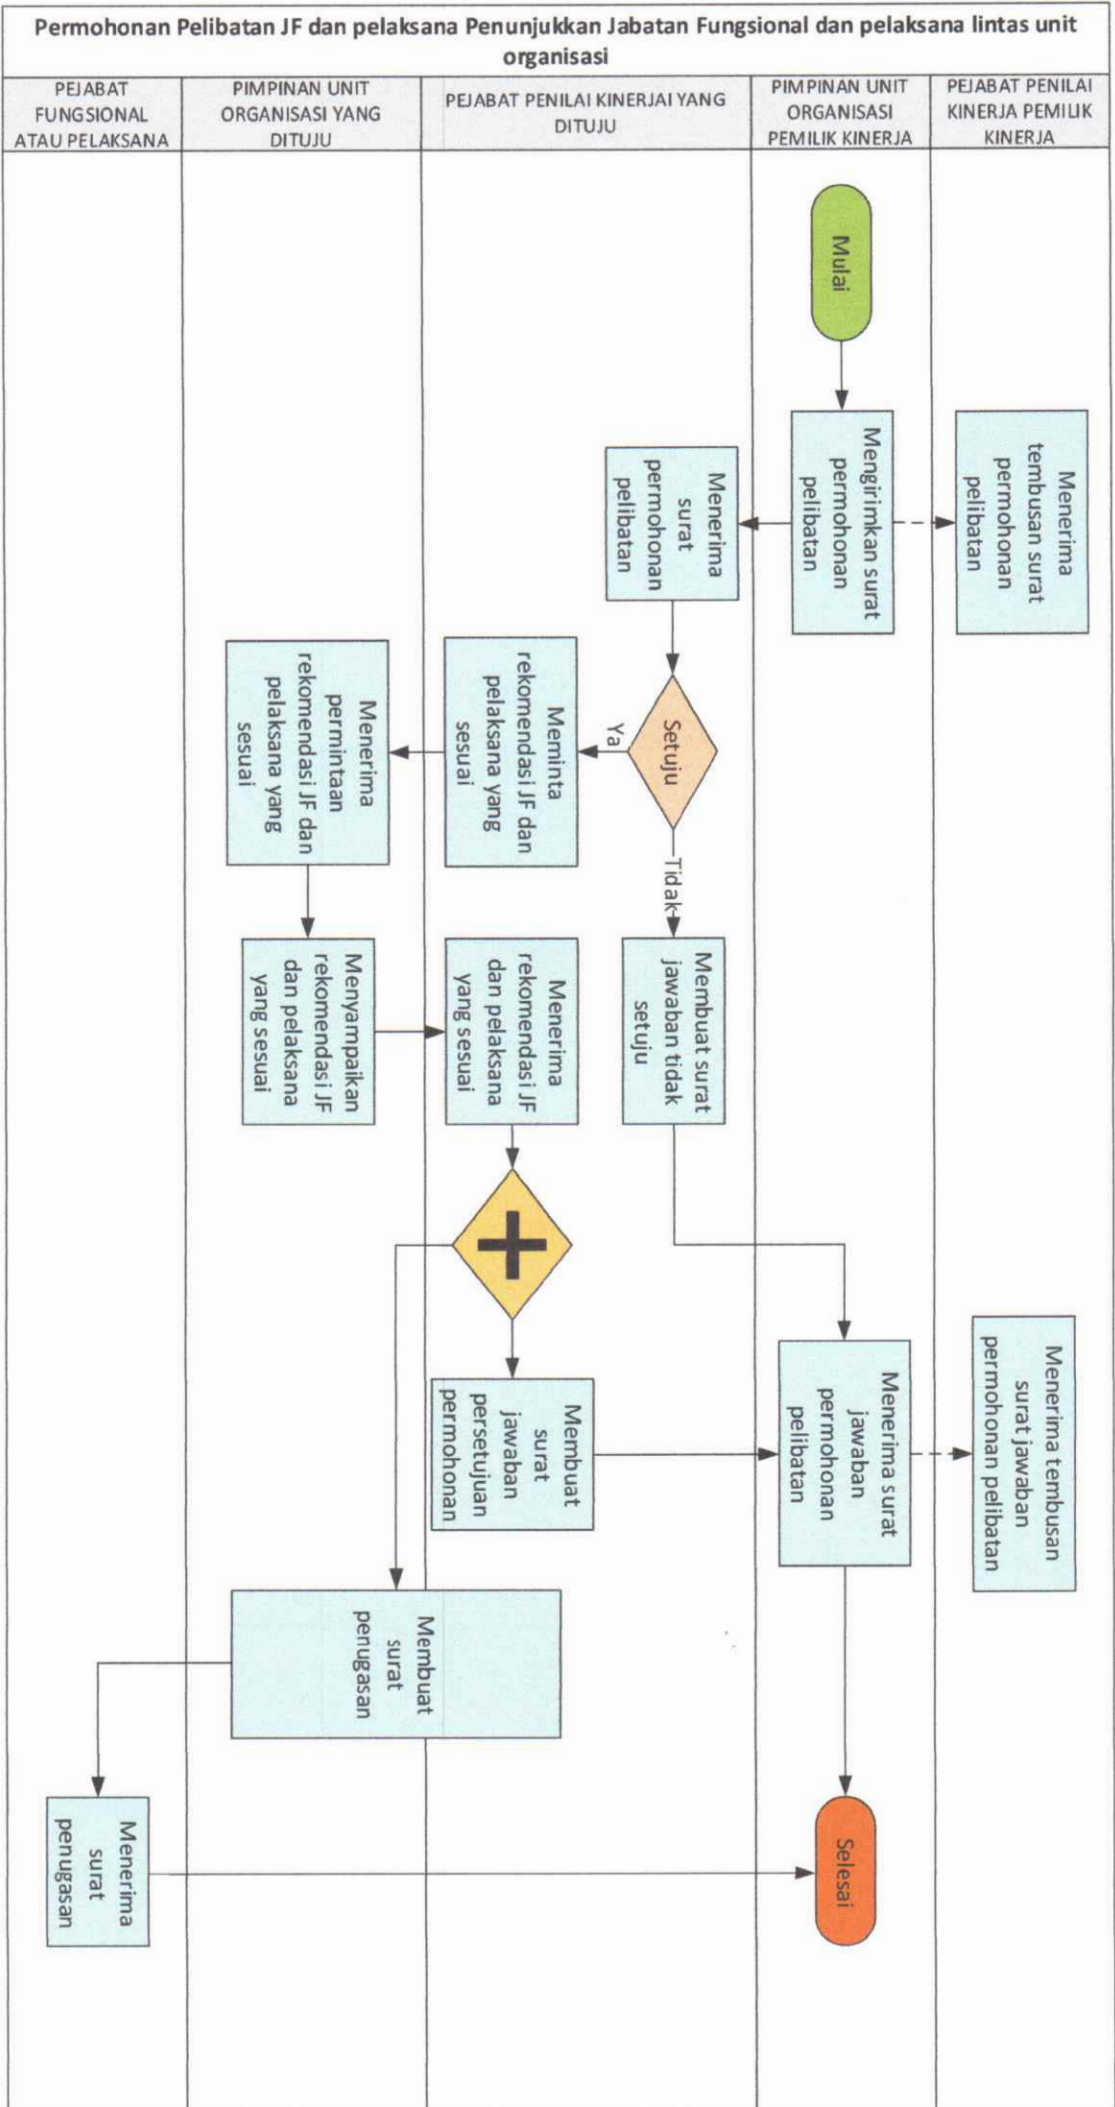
Permohonan Pelibatan JF dan pelaksana Penunjukkan Jabatan Fungsional dan pelaksana lintas unit organisasi

PEJABAT FUNGSIONAL ATAU PELAKSANA

PIMPINAN UNIT ORGANISASI YANG DITUJU

PEJABAT PENILAI KINERJAI YANG DITUJU

PIMPINAN UNIT ORGANISASI PEMILIK KINERJA

PEJABAT PENILAI KINERJA PEMILIK KINERJA

Mulai

Mengirimkan surat permohonan pelibatan

Menerima tembusan surat permohonan pelibatan

Menerima surat permohonan pelibatan

Setuju

Ya

Meminta rekomendasi JF dan pelaksana yang sesuai

Menerima permintaan rekomendasi JF dan pelaksana yang sesuai

Tidak

Membuat surat jawaban tidak setuju

Menyampaikan rekomendasi JF dan pelaksana yang sesuai

Menerima rekomendasi JF dan pelaksana yang sesuai

Membuat surat jawaban persetujuan permohonan

Menerima surat jawaban permohonan pelibatan

Menerima tembusan surat jawaban permohonan pelibatan

Membuat surat penugasan

Menerima surat penugasan

Selesai